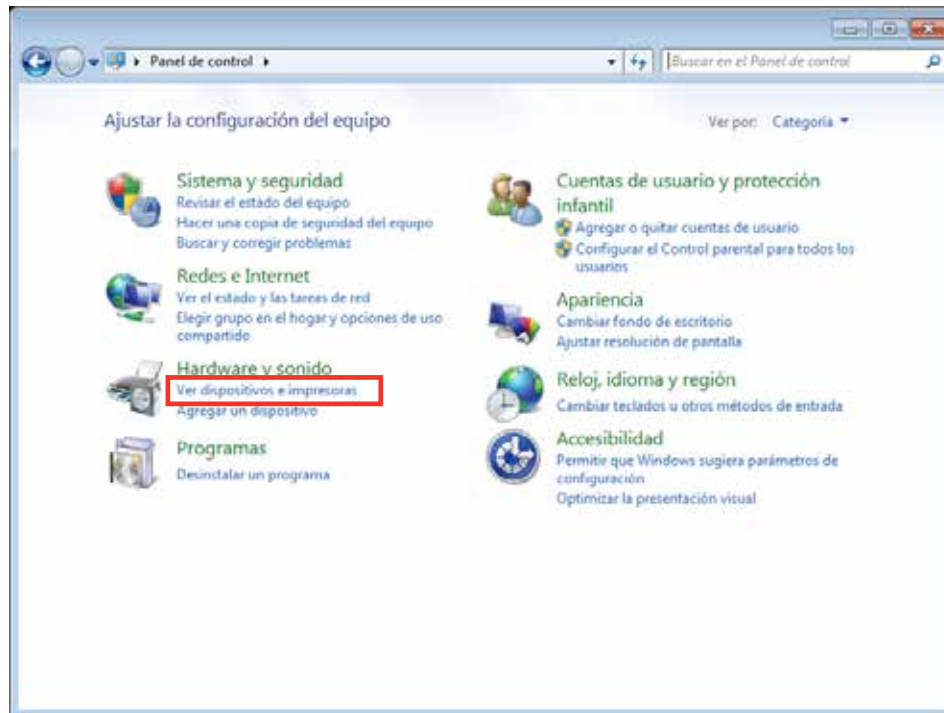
Panel de control

Buscar en el Panel de control

Ajustar la configuración del equipo

Ver por: Categoría

Sistema y seguridad
Revisar el estado del equipo
Hacer una copia de seguridad del equipo
Buscar y corregir problemas

Redes e Internet
Ver el estado y las tareas de red
Elegir grupo en el hogar y opciones de uso compartido

Hardware y sonido
Ver dispositivos e impresoras
Agregar un dispositivo

Programas
Desinstalar un programa

Cuentas de usuario y protección infantil
Agregar o quitar cuentas de usuario
Configurar el Control parental para todos los usuarios

Apariencia
Cambiar fondo de escritorio
Ajustar resolución de pantalla

Reloj, idioma y región
Cambiar teclados u otros métodos de entrada

Accesibilidad
Permitir que Windows sugiera parámetros de configuración
Optimizar la presentación visual